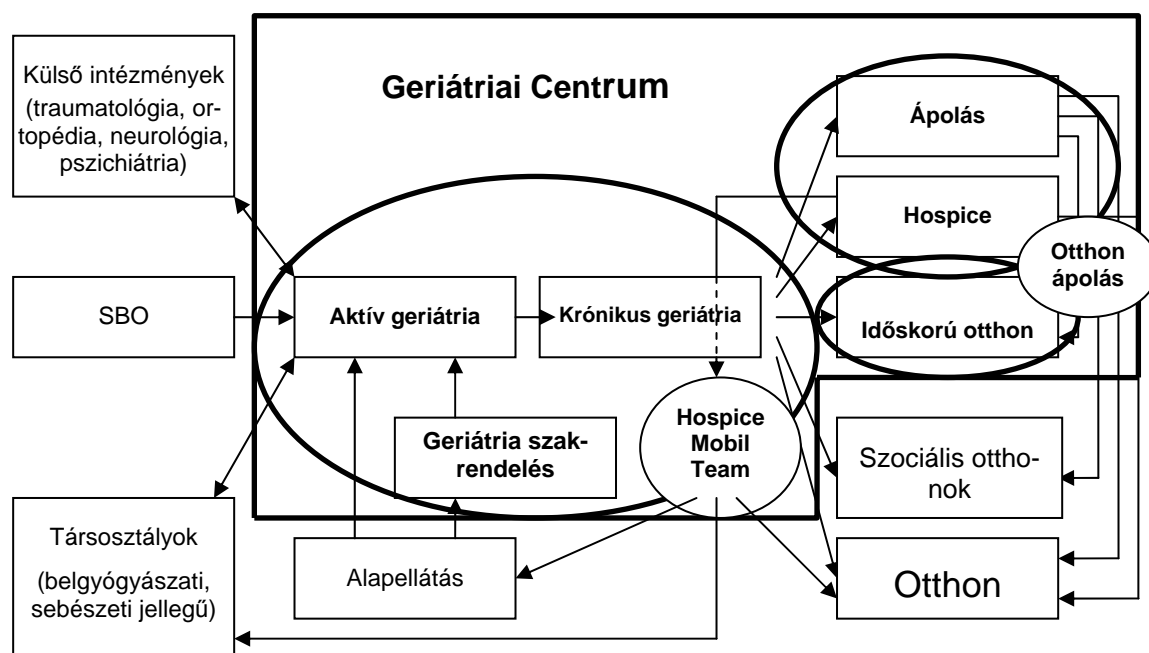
Külső intézmények (traumatológia, ortopédia, neurológia, pszichiátria)

Geriátriai Centrum

Ápolás

Hospice

Otthon ápolás

SBO

Aktív geriátria

Krónikus geriátria

Időskorú otthon

Hospice Mobil Team

Geriátria szakrendelés

Szociális otthonok

Társosztályok (belgyógyászati, sebészeti jellegű)

Alapellátás

Otthon